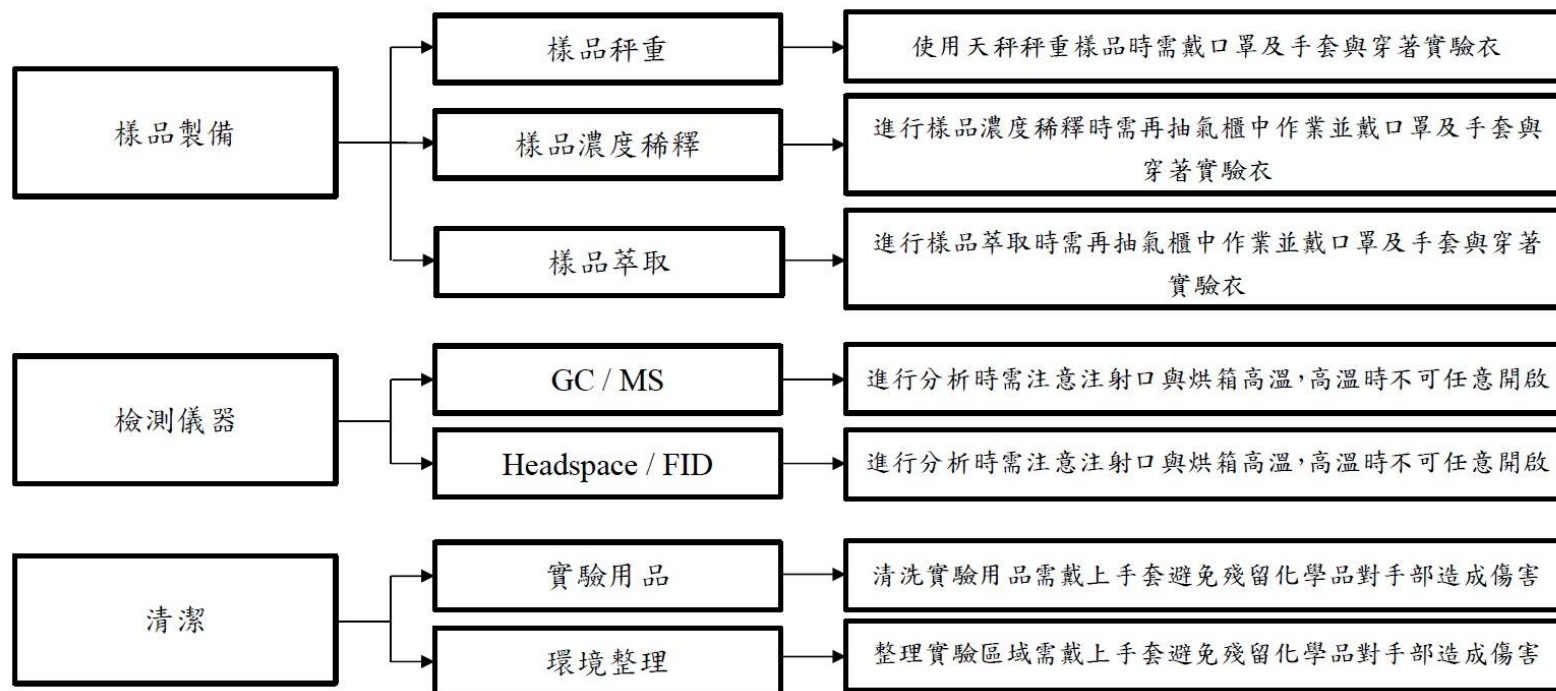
樣品製備

樣品秤重

使用天秤秤重樣品時需戴口罩及手套與穿著實驗衣

樣品濃度稀釋

進行樣品濃度稀釋時需再抽氣櫃中作業並戴口罩及手套與穿著實驗衣

樣品萃取

進行樣品萃取時需再抽氣櫃中作業並戴口罩及手套與穿著實驗衣

檢測儀器

GC / MS

進行分析時需注意注射口與烘箱高溫,高溫時不可任意開啟

Headspace / FID

進行分析時需注意注射口與烘箱高溫,高溫時不可任意開啟

清潔

實驗用品

清洗實驗用品需戴上手套避免殘留化學品對手部造成傷害

環境整理

整理實驗區域需戴上手套避免殘留化學品對手部造成傷害